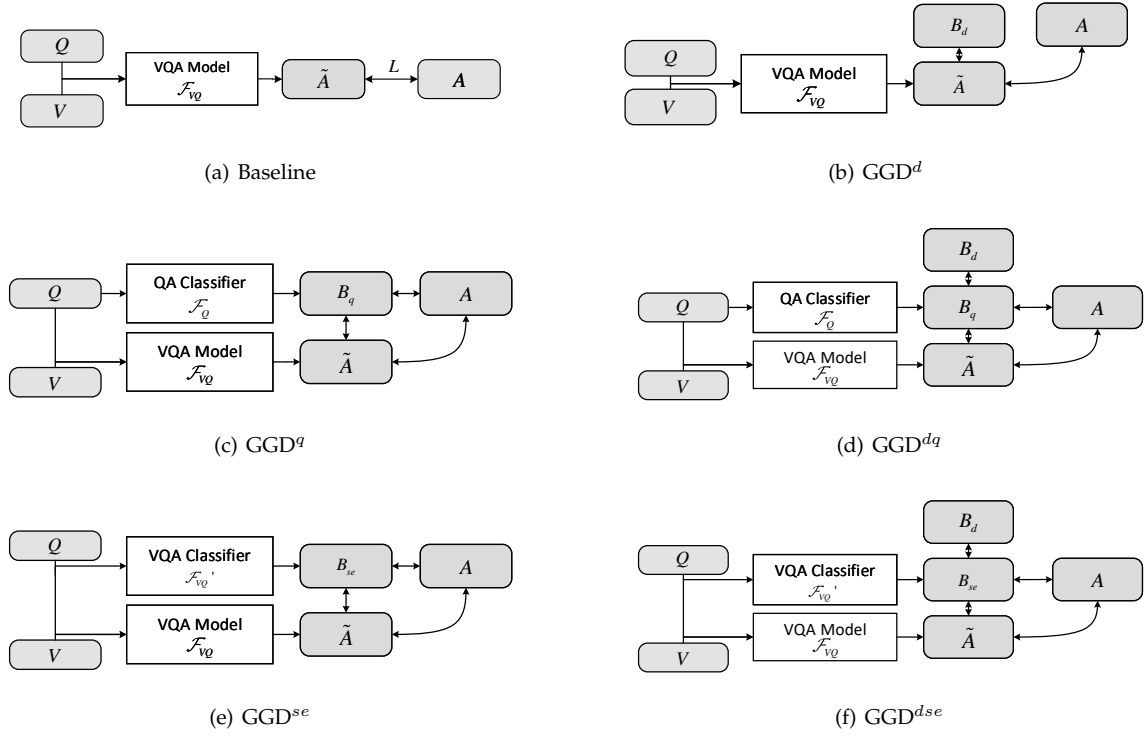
$Q$

$V$

VQA Model $\mathcal{F}_{VQ}$

$\tilde{A}$

$L$

$A$

(a) Baseline

$B_d$

$A$

$Q$

$V$

VQA Model $\mathcal{F}_{VQ}$

$\tilde{A}$

(b) GGD$^d$

$Q$

QA Classifier $\mathcal{F}_Q$

$B_q$

$A$

$V$

VQA Model $\mathcal{F}_{VQ}$

$\tilde{A}$

(c) GGD$^q$

$B_d$

$Q$

QA Classifier $\mathcal{F}_Q$

$B_q$

$A$

VQA Model $\mathcal{F}_{VQ}$

$\tilde{A}$

$V$

(d) GGD$^{dq}$

$Q$

VQA Classifier $\mathcal{F}_{VQ}'$

$B_{se}$

$A$

VQA Model $\mathcal{F}_{VQ}$

$\tilde{A}$

$V$

(e) GGD$^{se}$

$B_d$

$Q$

VQA Classifier $\mathcal{F}_{VQ}'$

$B_{se}$

$A$

VQA Model $\mathcal{F}_{VQ}$

$\tilde{A}$

$V$

(f) GGD$^{dse}$